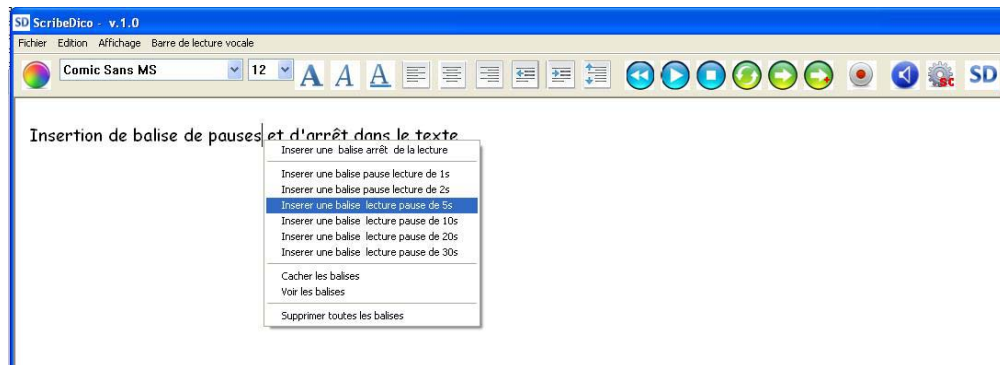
SD ScribeDico - v.1.0

Fichier Edition Affichage Barre de lecture vocale

Comic Sans MS 12 A A A SD

Insertion de balise de pauses et d'arrêt dans le texte

Inserer une balise arrêt de la lecture

Inserer une balise pause lecture de 1s
Inserer une balise pause lecture de 2s
Inserer une balise lecture pause de 5s
Inserer une balise lecture pause de 10s
Inserer une balise lecture pause de 20s
Inserer une balise lecture pause de 30s

Cacher les balises
Voir les balises

Supprimer toutes les balises